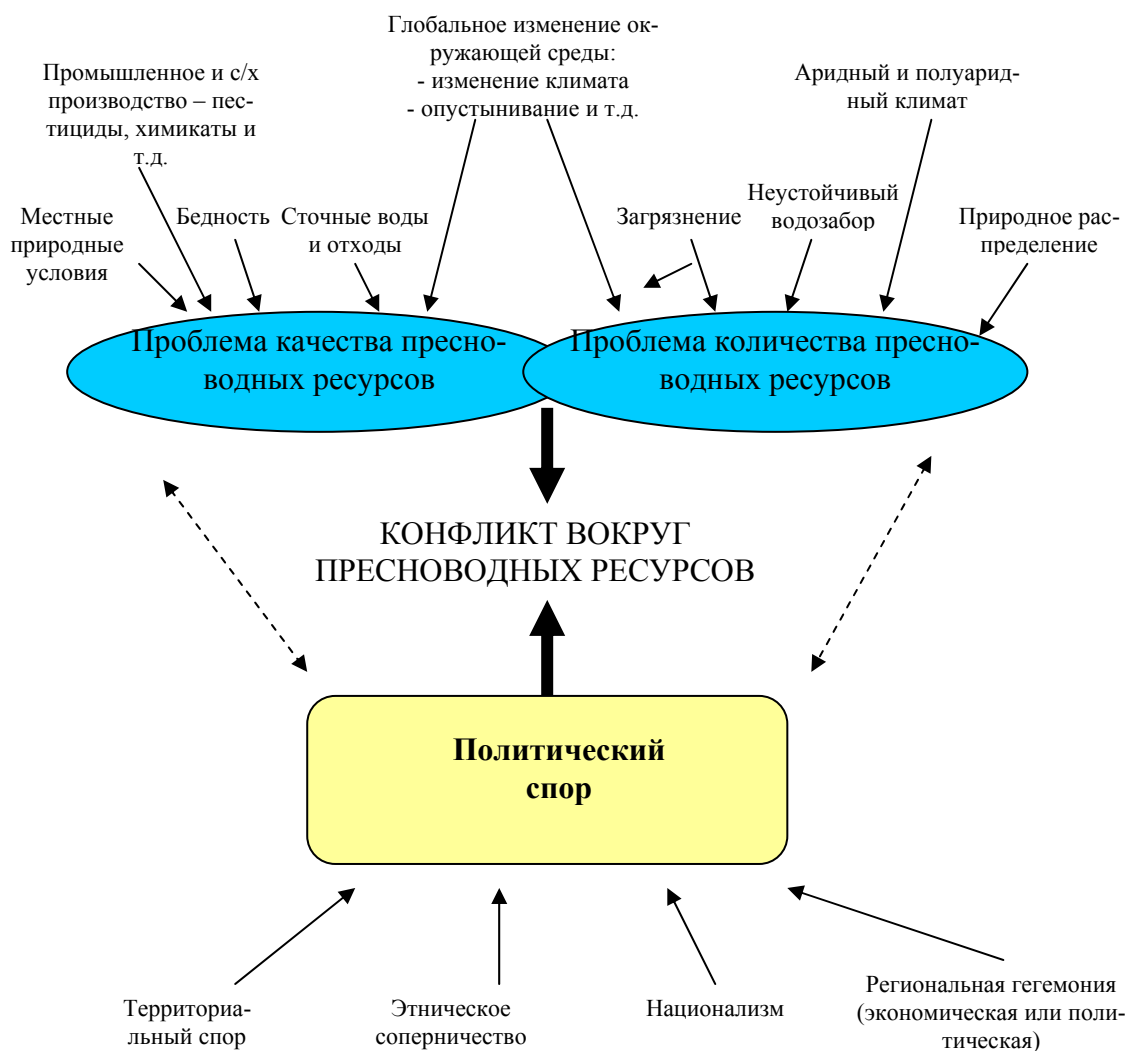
Глобальное изменение окружающей среды:
- изменение климата
- опустынивание и т.д.

Промышленное и с/х производство – пестициды, химикаты и т.д.

Аридный и полуаридный климат

Местные природные условия

Бедность

Сточные воды и отходы

Загрязнение

Неустойчивый водозабор

Природное распределение

Проблема качества пресноводных ресурсов

Проблема количества пресноводных ресурсов

КОНФЛИКТ ВОКРУГ ПРЕСНОВОДНЫХ РЕСУРСОВ

**Политический спор**

Территориальный спор

Этническое соперничество

Национализм

Региональная гегемония (экономическая или политическая)